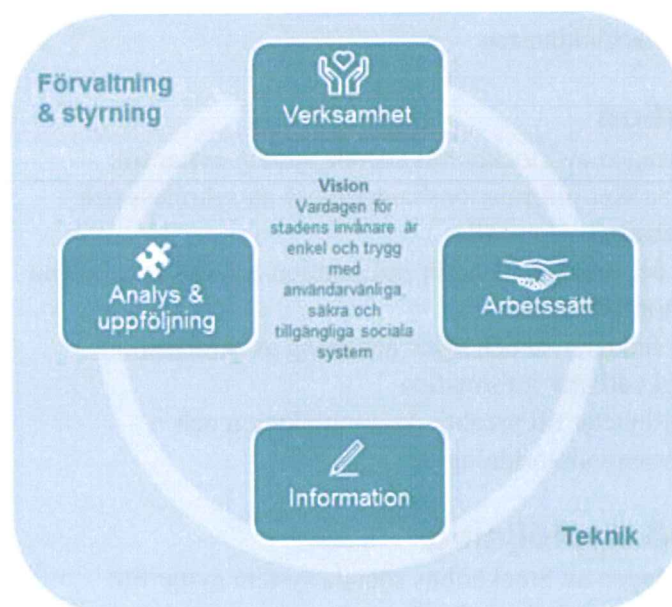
Förvaltning & styrning

Verksamhet

Vision
Vardagen för stadens invånare är enkel och trygg med användarvänliga, säkra och tillgängliga sociala system

Analys & uppföljning

Arbetssätt

Information

Teknik